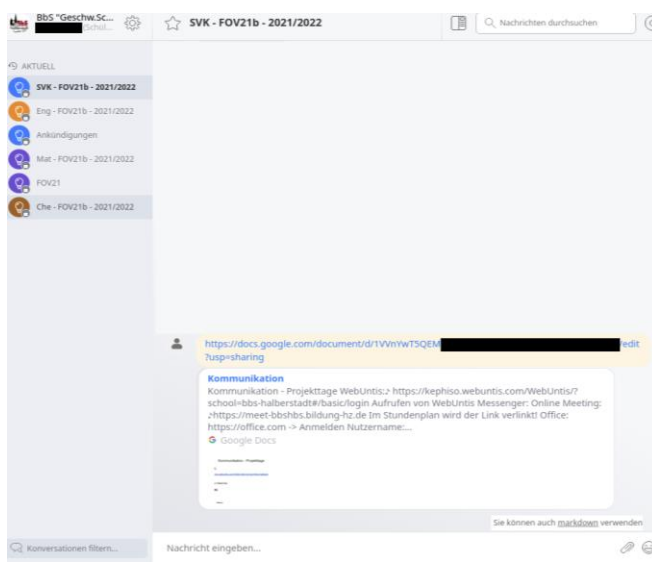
BbS "Geschw.Sc... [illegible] (Schul...

SVK - FOV21b - 2021/2022

Nachrichten durchsuchen

AKTUELL

SVK - FOV21b - 2021/2022

Eng - FOV21b - 2021/2022

Ankündigungen

Mat - FOV21b - 2021/2022

FOV21

Che - FOV21b - 2021/2022

https://docs.google.com/document/d/1VVnYwT5QEM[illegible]/edit?usp=sharing

Kommunikation

Kommunikation - Projekttage WebUntis:↗ https://kephiso.webuntis.com/WebUntis/?school=bbs-halberstadt#/basic/login Aufrufen von WebUntis Messenger: Online Meeting: ↗https://meet-bbshbs.bildung-hz.de Im Stundenplan wird der Link verlinkt! Office: https://office.com -> Anmelden Nutzername:...

Google Docs

Kommunikation - Projekttage

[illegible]

Sie können auch markdown verwenden

Konversationen filtern...

Nachricht eingeben...